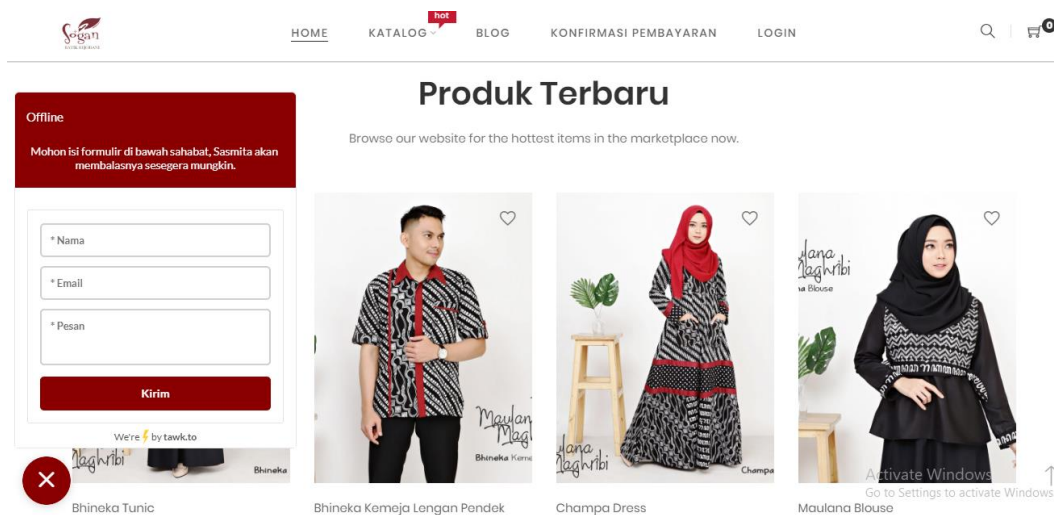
Sogan
BATIK SOGAN

HOME KATALOG hot BLOG KONFIRMASI PEMBAYARAN LOGIN

0

Produk Terbaru

Browse our website for the hottest items in the marketplace now.

Offline

Mohon isi formulir di bawah sahabat, Sasmita akan membalasnya sesegera mungkin.

* Nama

* Email

* Pesan

Kirim

We're by tawk.to

Maulana Maghribi
Bhineka

Maulana Maghribi
Bhineka Kemeja

Maulana Maghribi
Champa

Maulana Maghribi
Maulana Blouse

Bhineka Tunic

Bhineka Kemeja Lengan Pendek

Champa Dress

Maulana Blouse

Activate Windows
Go to Settings to activate Windows.